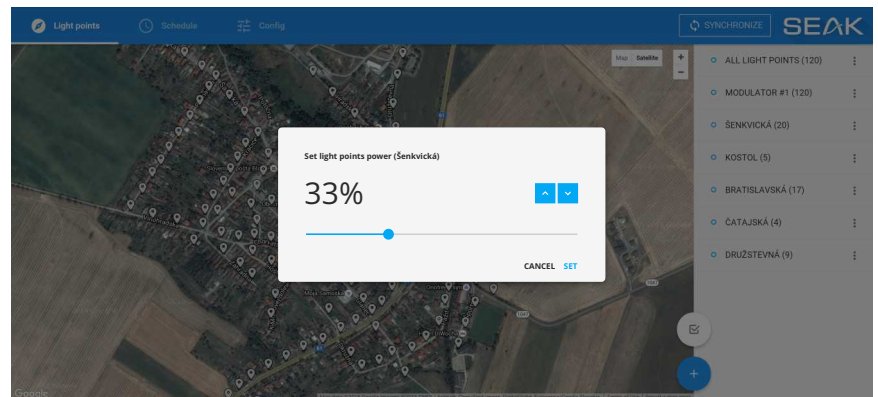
Light points
Schedule
Config
SYNCHRONIZE
SEAK

Map Satellite
+
-

ALL LIGHT POINTS (120)
MODULATOR #1 (120)
ŠENKVICKÁ (20)
KOSTOL (5)
BRATISLAVSKÁ (17)
ČATAJSKÁ (4)
DRUŽSTEVNÁ (9)

Set light points power (Šenkvická)

33%

CANCEL SET

Google